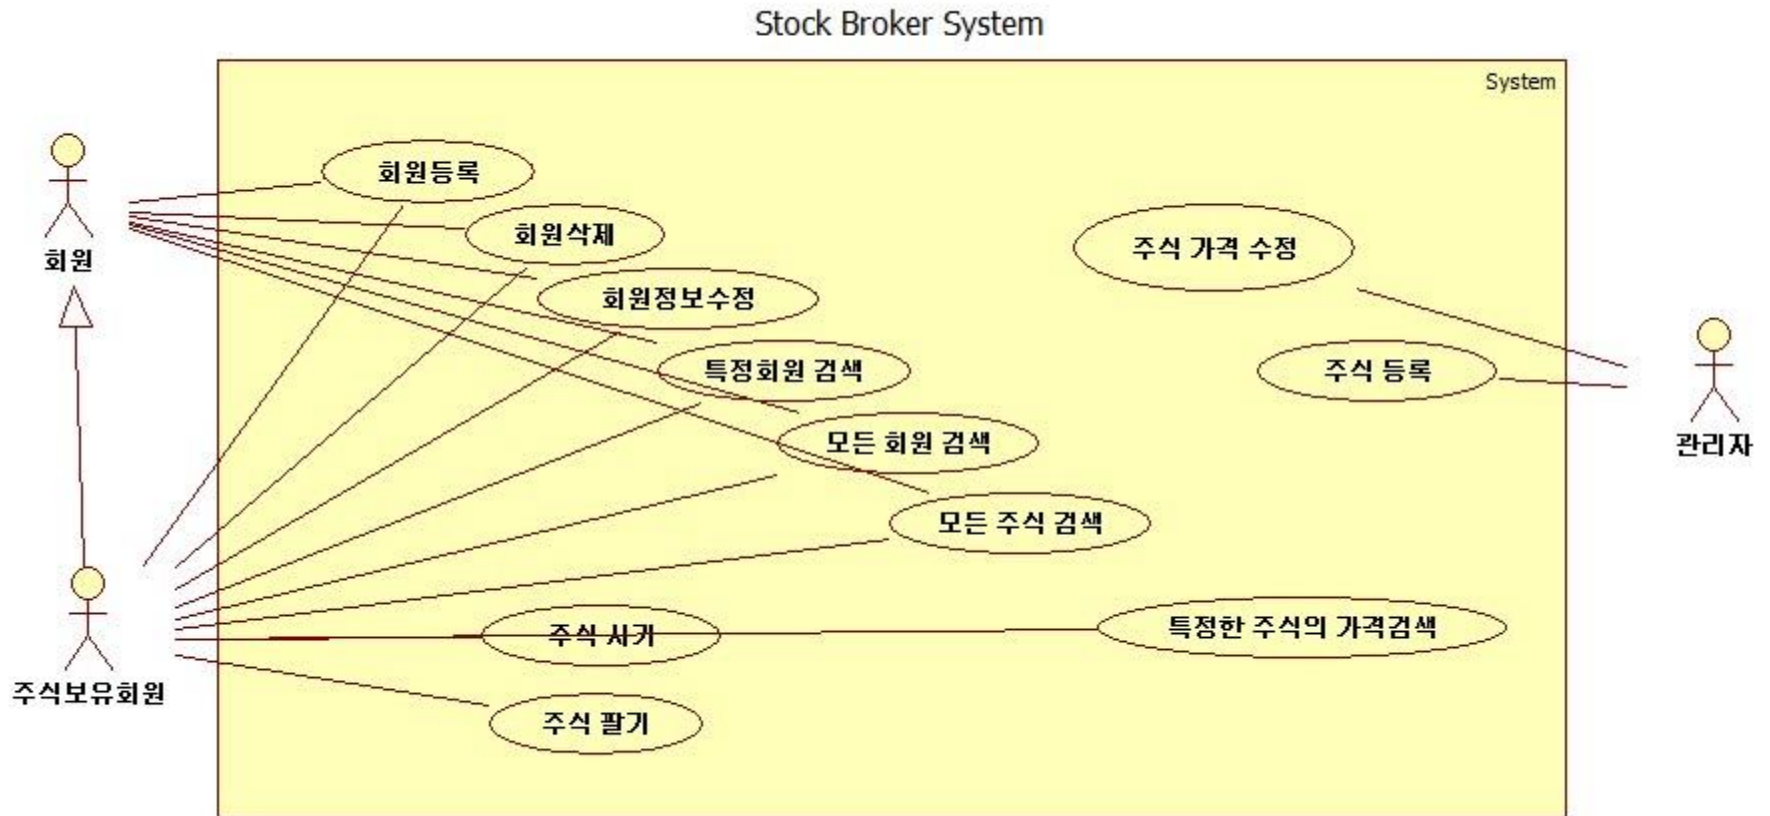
Stock Broker System

System

회원

주식보유회원

관리자

회원등록

회원삭제

회원정보수정

특정회원 검색

모든 회원 검색

모든 주식 검색

주식 사기

주식 팔기

주식 가격 수정

주식 등록

특정한 주식의 가격검색